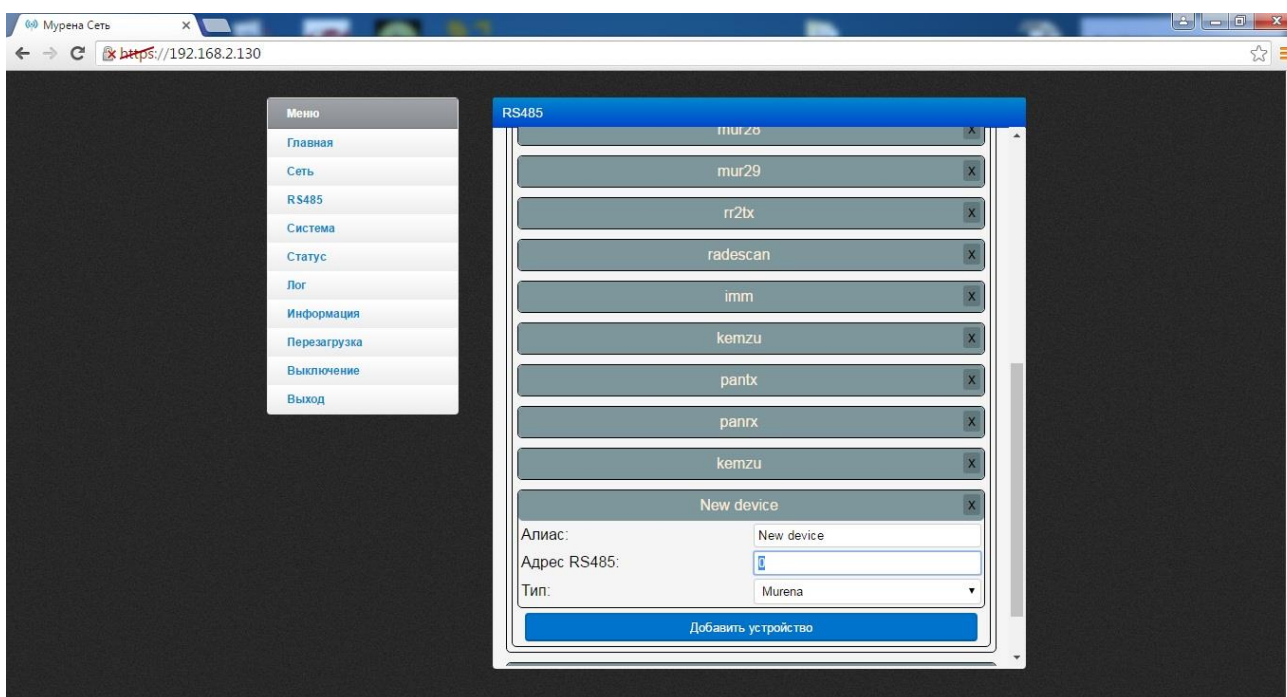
Мурена Сеть ×

https://192.168.2.130

Меню
Главная
Сеть
RS485
Система
Статус
Лог
Информация
Перезагрузка
Выключение
Выход

RS485

mur28 X
mur29 X
rr2tx X
radescan X
imm X
kemzu X
pantx X
panrx X
kemzu X
New device X

Алиас: New device
Адрес RS485: 0
Тип: Murena

Добавить устройство